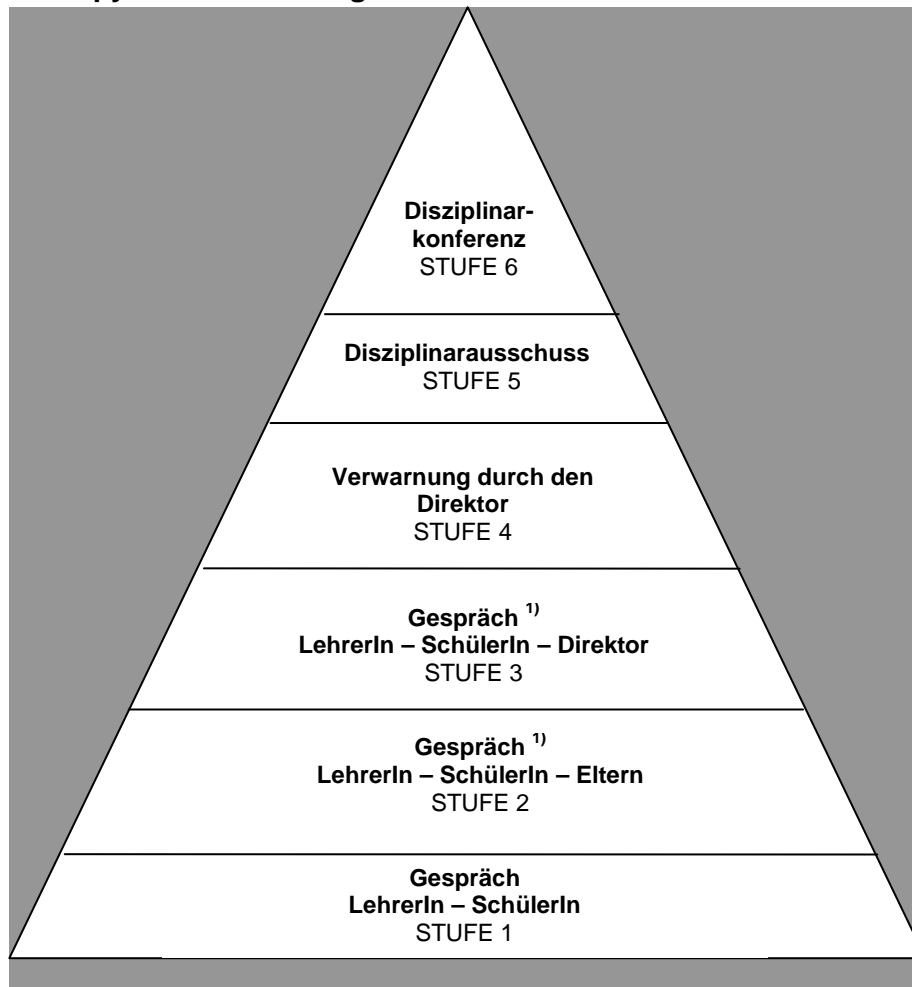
Disziplinarkonferenz
STUFE 6

Disziplinarausschuss
STUFE 5

Verwarnung durch den Direktor
STUFE 4

Gespräch $^{1)}$
LehrerIn – SchülerIn – Direktor
STUFE 3

Gespräch $^{1)}$
LehrerIn – SchülerIn – Eltern
STUFE 2

Gespräch
LehrerIn – SchülerIn
STUFE 1